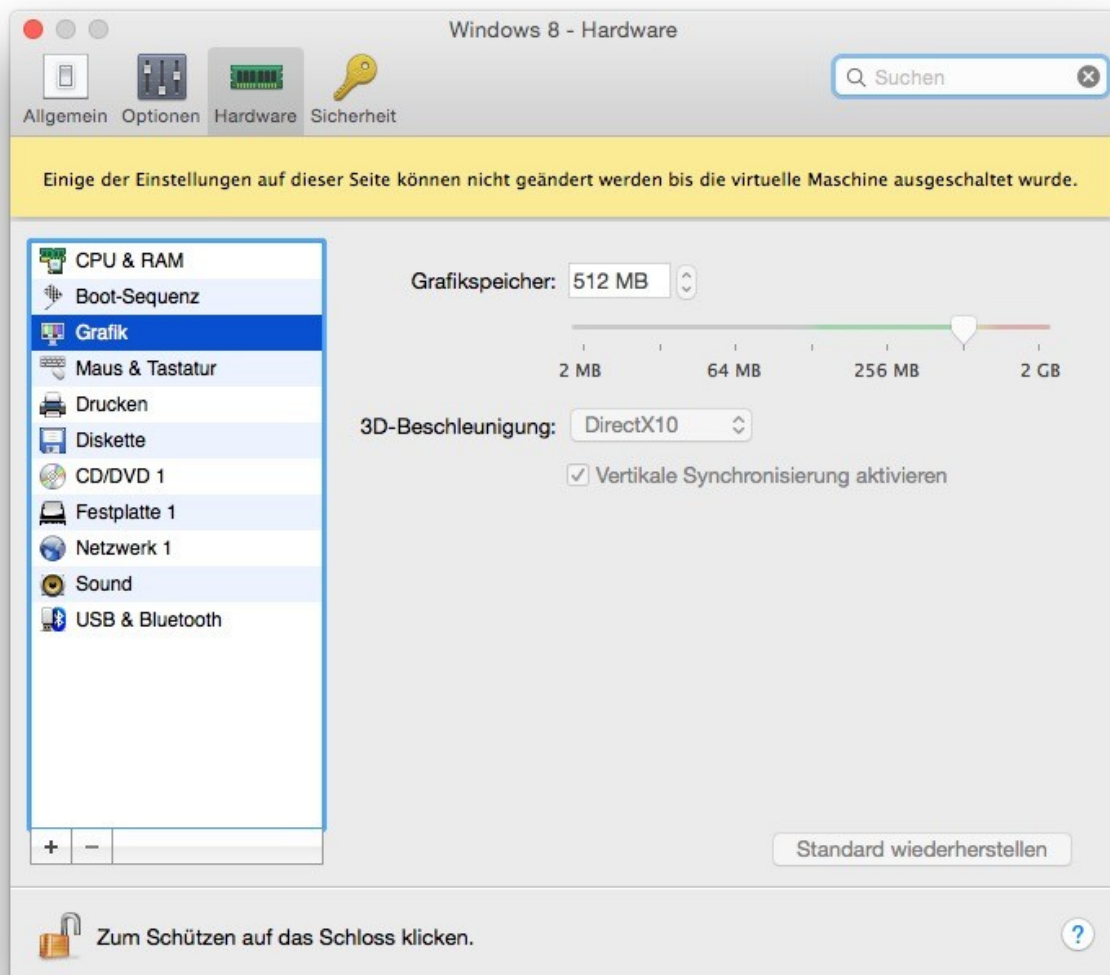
Windows 8 - Hardware

Allgemein Optionen Hardware Sicherheit

Suchen

Einige der Einstellungen auf dieser Seite können nicht geändert werden bis die virtuelle Maschine ausgeschaltet wurde.

CPU & RAM
Boot-Sequenz
Grafik
Maus & Tastatur
Drucken
Diskette
CD/DVD 1
Festplatte 1
Netzwerk 1
Sound
USB & Bluetooth

+ −

Grafikspeicher: 512 MB

2 MB 64 MB 256 MB 2 GB

3D-Beschleunigung: DirectX10

Vertikale Synchronisierung aktivieren

Standard wiederherstellen

Zum Schützen auf das Schloss klicken.

?